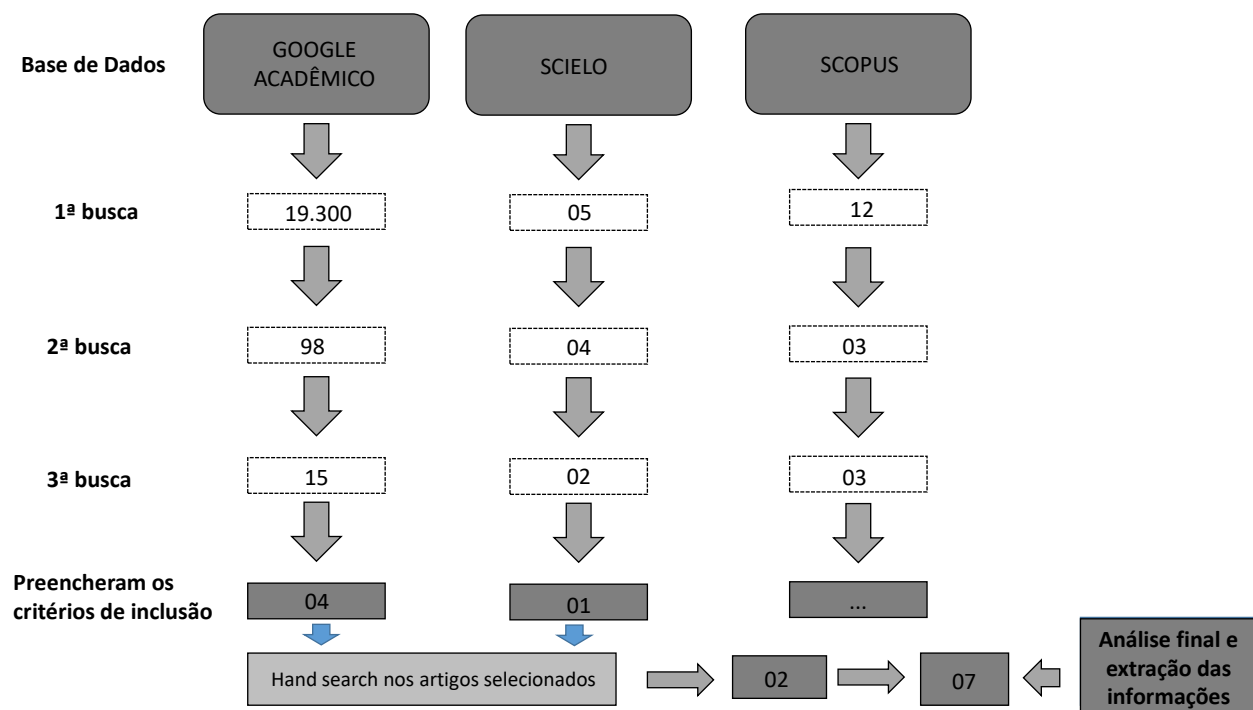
Base de Dados

GOOGLE ACADÊMICO

SCIELO

SCOPUS

1ª busca

19.300

05

12

2ª busca

98

04

03

3ª busca

15

02

03

Preencheram os critérios de inclusão

04

01

...

Hand search nos artigos selecionados

02

07

Análise final e extração das informações